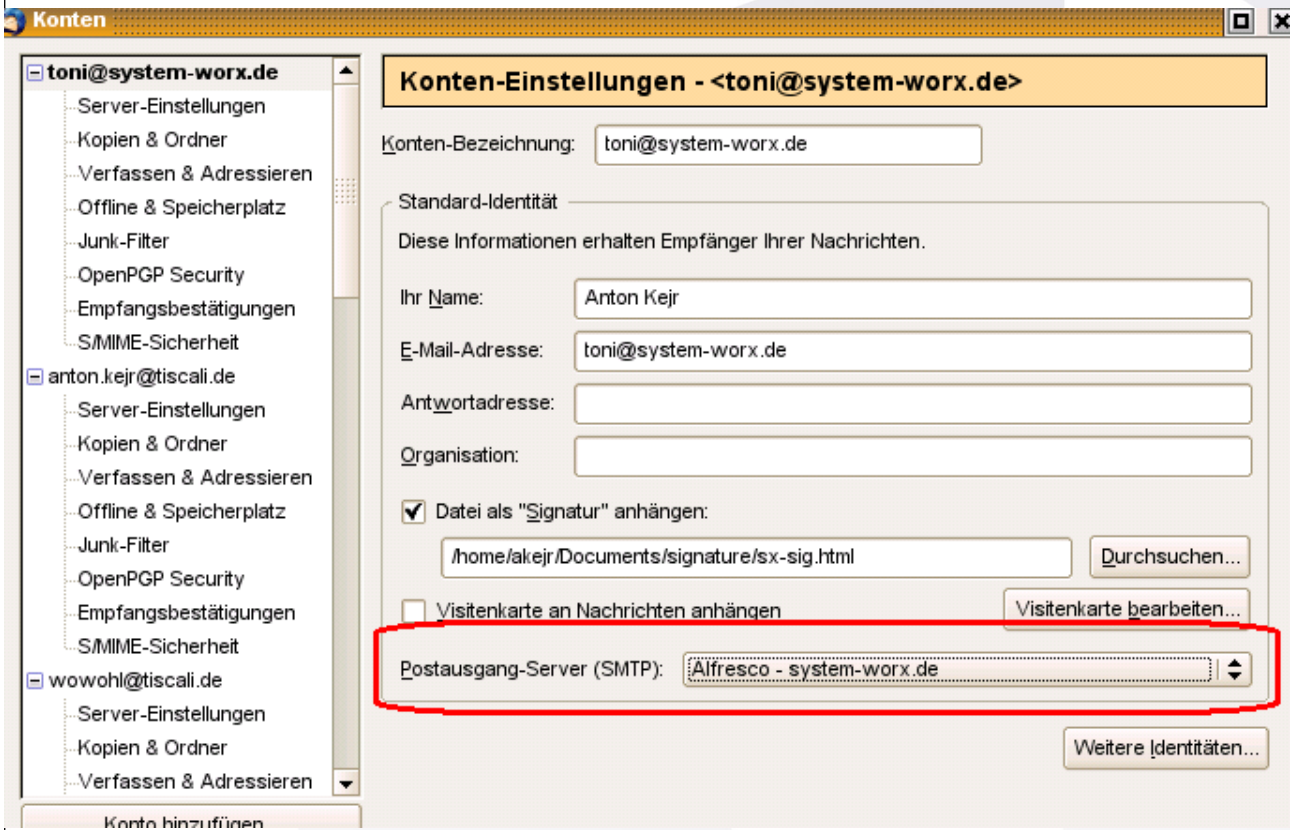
Konten

toni@system-worx.de
Server-Einstellungen
Kopien & Ordner
Verfassen & Adressieren
Offline & Speicherplatz
Junk-Filter
OpenPGP Security
Empfangsbestätigungen
S/MIME-Sicherheit
anton.kejr@tiscali.de
Server-Einstellungen
Kopien & Ordner
Verfassen & Adressieren
Offline & Speicherplatz
Junk-Filter
OpenPGP Security
Empfangsbestätigungen
S/MIME-Sicherheit
wowohl@tiscali.de
Server-Einstellungen
Kopien & Ordner
Verfassen & Adressieren

Konto hinzufügen

Konten-Einstellungen - <toni@system-worx.de>

Konten-Bezeichnung: toni@system-worx.de

Standard-Identität

Diese Informationen erhalten Empfänger Ihrer Nachrichten.

Ihr Name: Anton Kejr

E-Mail-Adresse: toni@system-worx.de

Antwortadresse:

Organisation:

Datei als "Signatur" anhängen:

/home/akejr/Documents/signature/sx-sig.html

Durchsuchen...

Visitenkarte an Nachrichten anhängen

Visitenkarte bearbeiten...

Postausgang-Server (SMTP): Alfresco - system-worx.de

Weitere Identitäten...